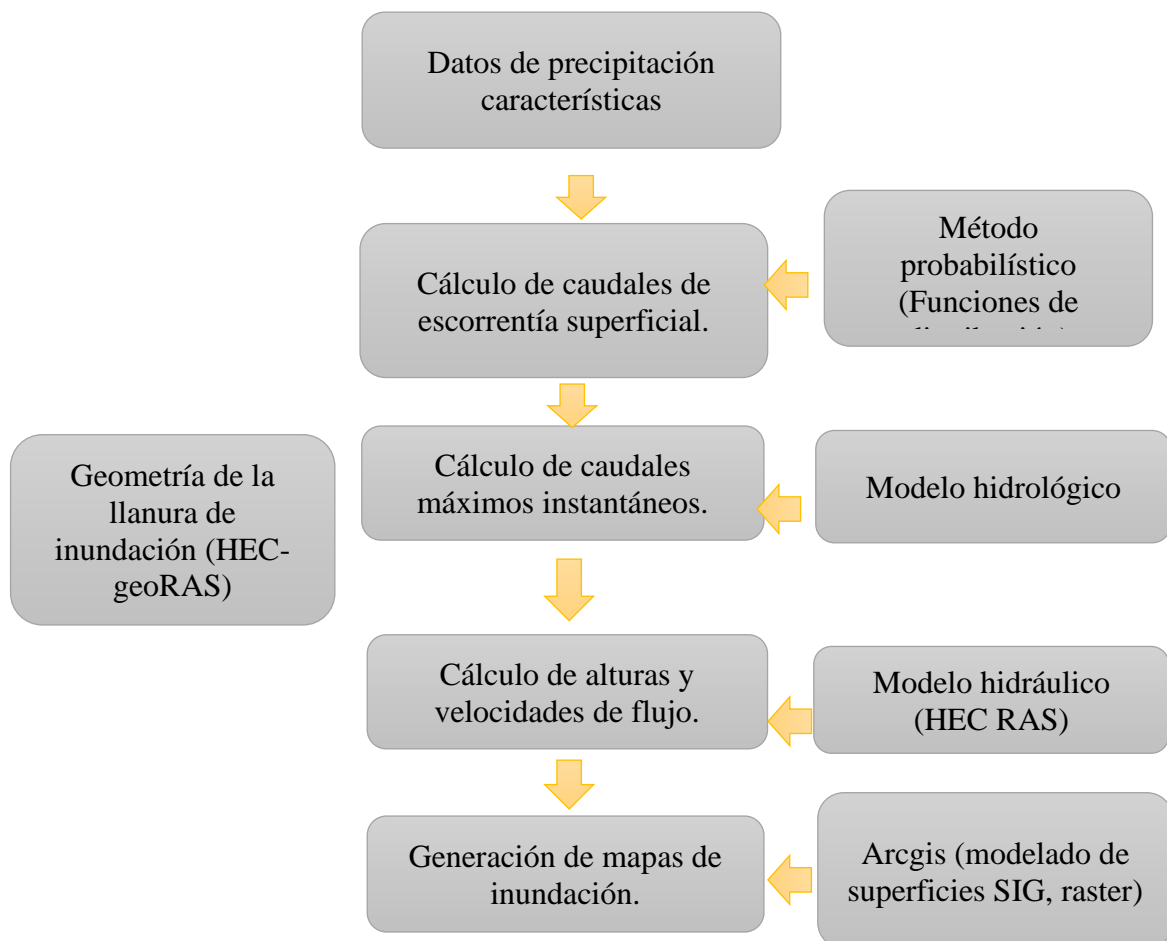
Datos de precipitación características

Cálculo de caudales de escorrentía superficial.

Método probabilístico (Funciones de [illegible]

Geometría de la llanura de inundación (HEC-geoRAS)

Cálculo de caudales máximos instantáneos.

Modelo hidrológico

Cálculo de alturas y velocidades de flujo.

Modelo hidráulico (HEC RAS)

Generación de mapas de inundación.

Arcgis (modelado de superficies SIG, raster)